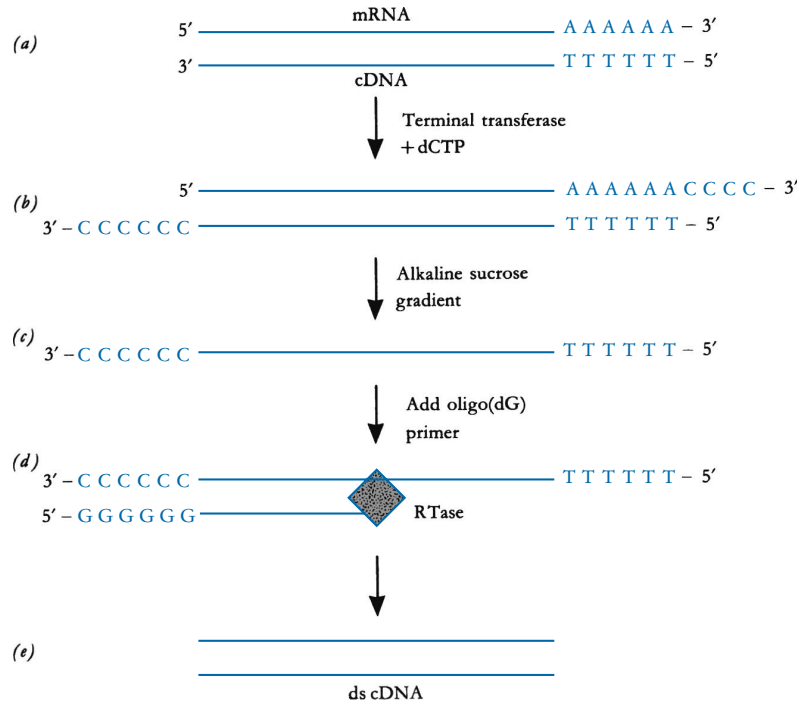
(a)
5′ mRNA A A A A A A – 3′
3′ cDNA T T T T T T – 5′

Terminal transferase + dCTP

(b)
5′ A A A A A A C C C C – 3′
3′ – C C C C C C T T T T T T – 5′

Alkaline sucrose gradient

(c)
3′ – C C C C C C T T T T T T – 5′

Add oligo(dG) primer

(d)
3′ – C C C C C C T T T T T T – 5′
5′ – G G G G G G RTase

(e)
ds cDNA